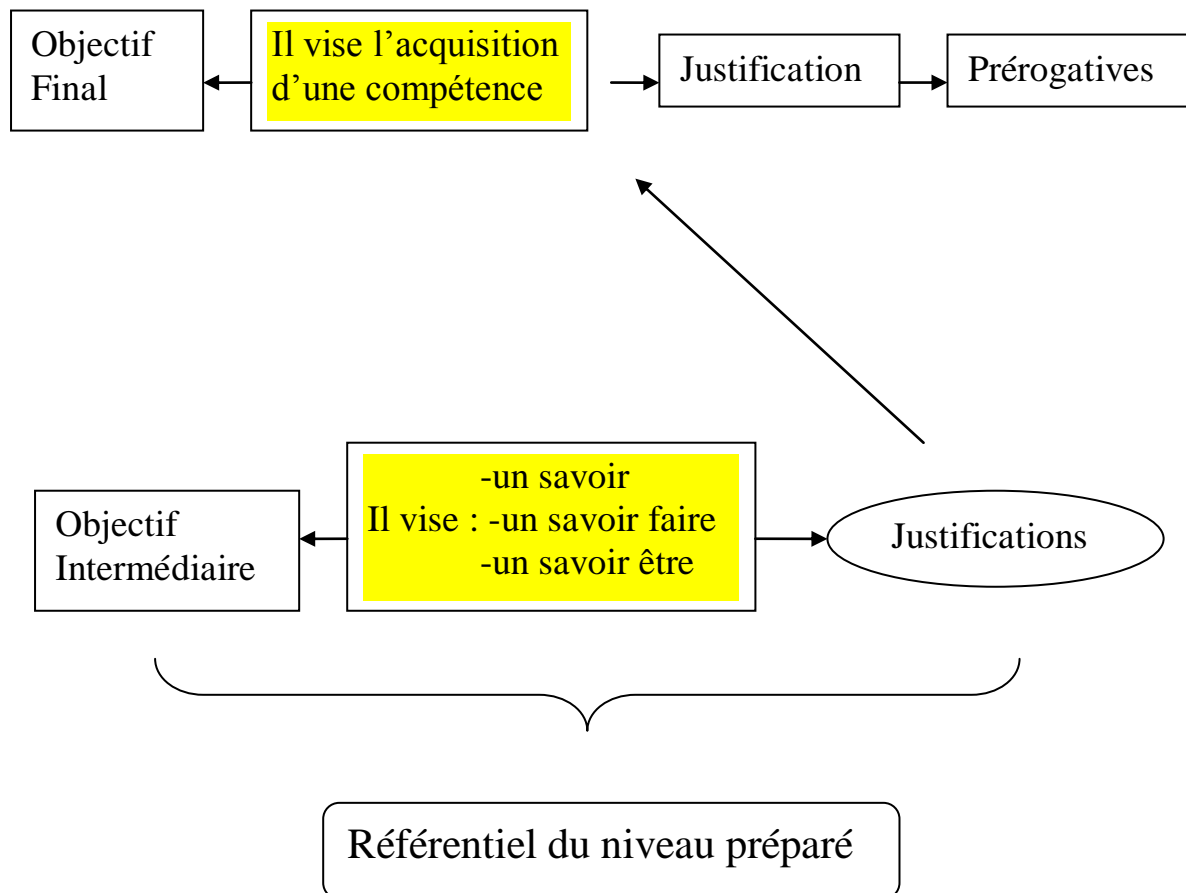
Objectif Final

Il vise l’acquisition d’une compétence

Justification

Prérogatives

Objectif Intermédiaire

-un savoir
Il vise : -un savoir faire
-un savoir être

Justifications

Référentiel du niveau préparé